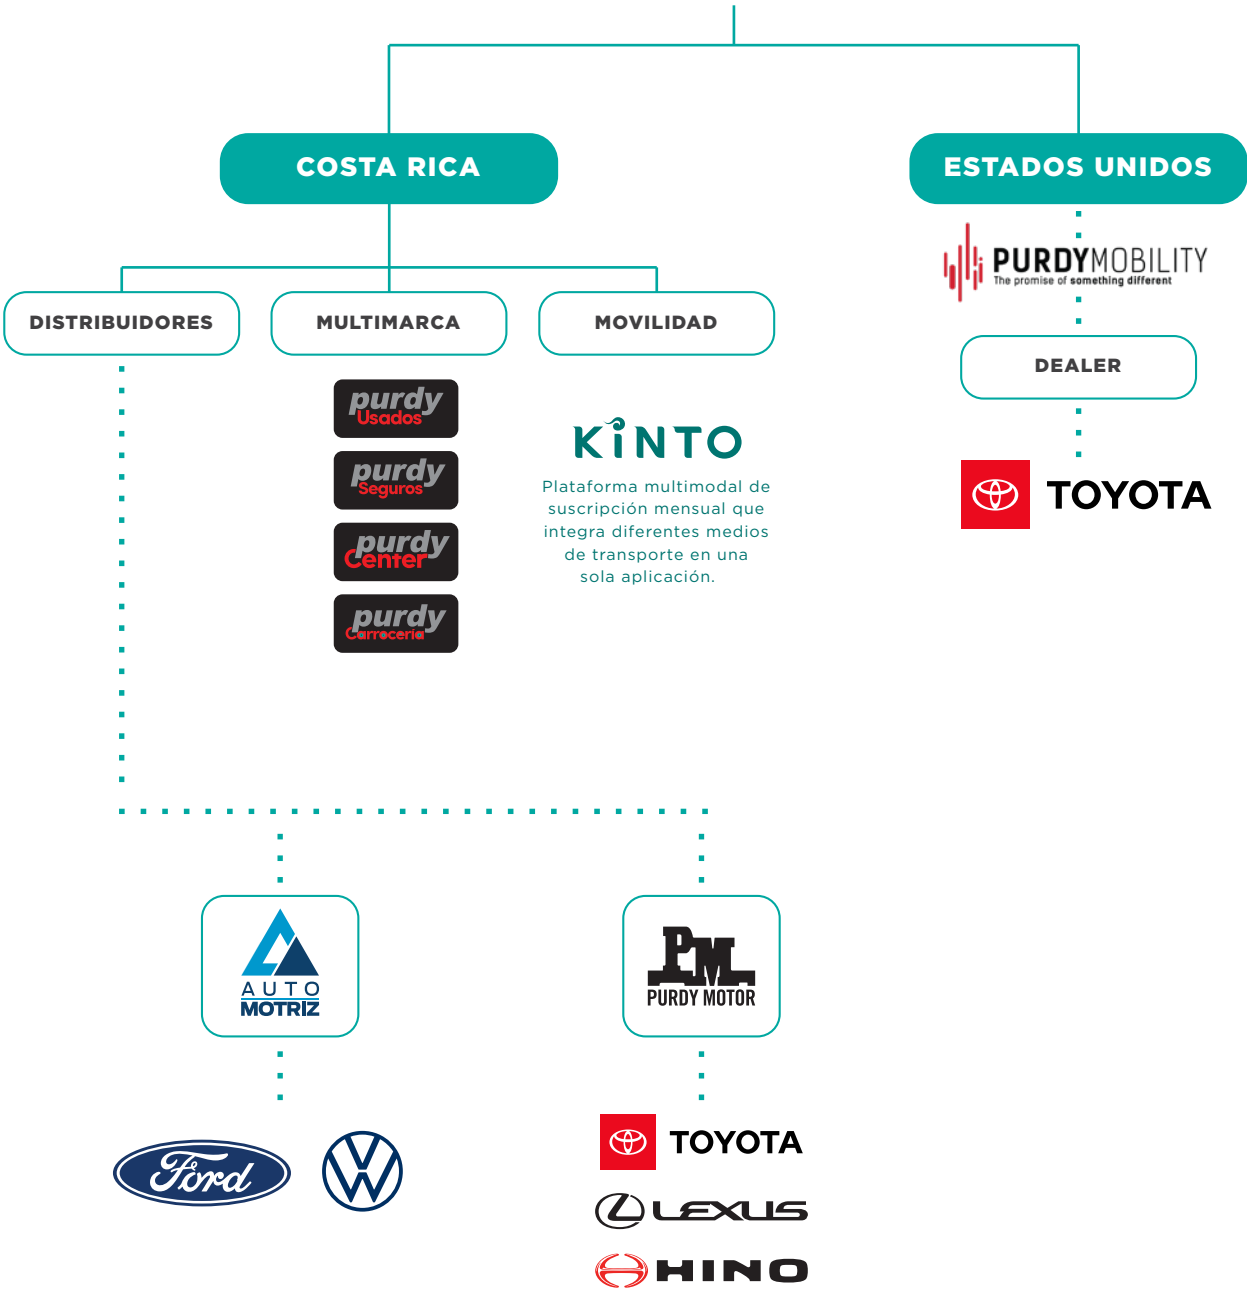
COSTA RICA

ESTADOS UNIDOS

PURDYMOBILITY
The promise of something different

DEALER

TOYOTA

DISTRIBUIDORES

MULTIMARCA

MOVILIDAD

purdy Usados

purdy Seguros

purdy Center

purdy Carrocería

KINTO

Plataforma multimodal de suscripción mensual que integra diferentes medios de transporte en una sola aplicación.

AUTO MOTRIZ

P.M. PURDY MOTOR

Ford

TOYOTA

LEXUS

HINO